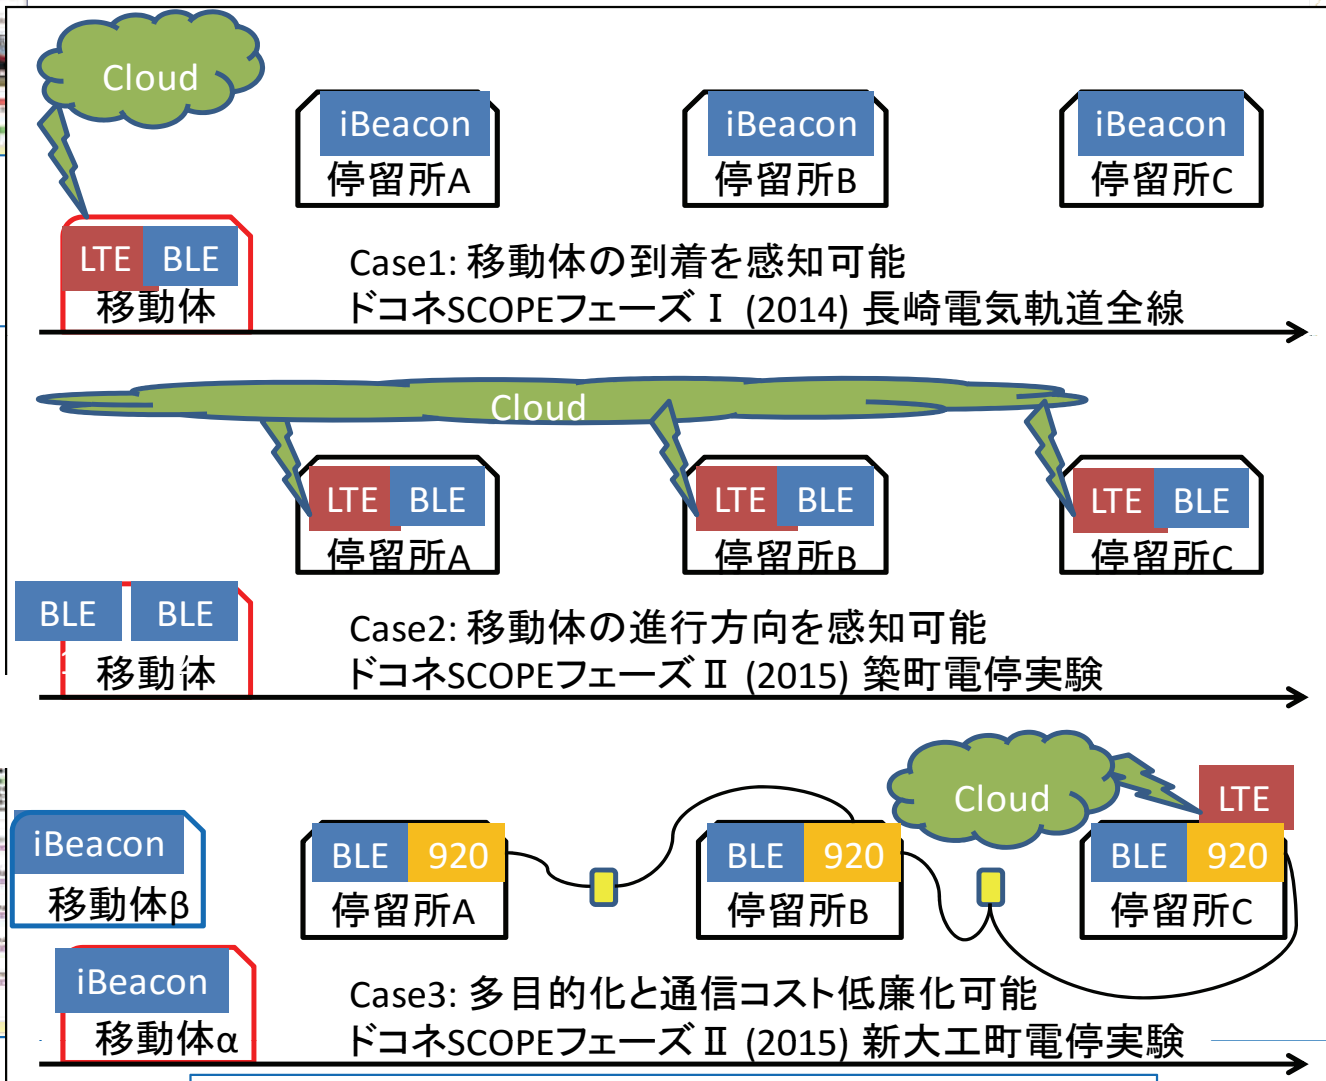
Cloud

iBeacon
停留所A

iBeacon
停留所B

iBeacon
停留所C

LTE BLE
移動体

Case1: 移動体の到着を感知可能
ドコネSCOPEフェーズⅠ (2014) 長崎電気軌道全線

Cloud

LTE BLE
停留所A

LTE BLE
停留所B

LTE BLE
停留所C

BLE BLE
移動体

Case2: 移動体の進行方向を感知可能
ドコネSCOPEフェーズⅡ (2015) 築町電停実験

Cloud

LTE

iBeacon
移動体β

BLE 920
停留所A

BLE 920
停留所B

BLE 920
停留所C

iBeacon
移動体α

Case3: 多目的化と通信コスト低廉化可能
ドコネSCOPEフェーズⅡ (2015) 新大工町電停実験